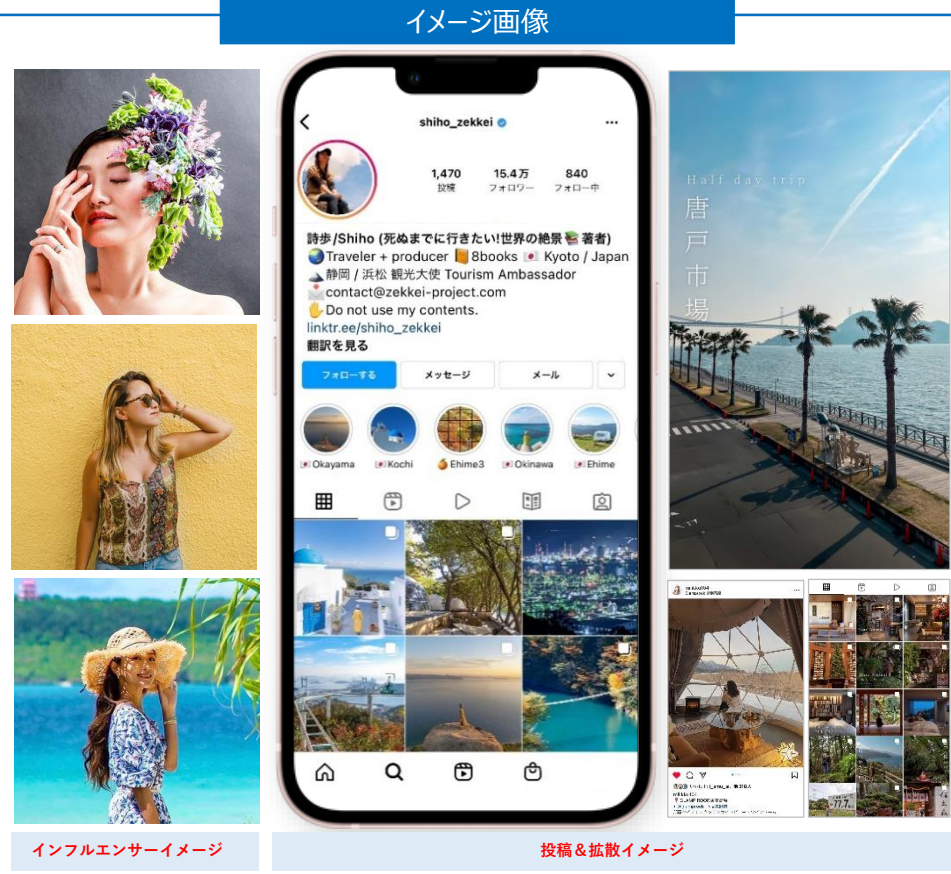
イメージ画像

shiho_zekkei

1,470
投稿

15.4万
フォロワー

840
フォロー中

詩歩/Shiho (死ぬまでに行きたい!世界の絶景📚著者)
🌏Traveler + producer 📙8books 🇯🇵 Kyoto / Japan
⛰静岡 / 浜松 観光大使 Tourism Ambassador
✉️contact@zekkei-project.com
✋Do not use my contents.
linktr.ee/shiho_zekkei
翻訳を見る

フォローする
メッセージ
メール

Okayama
Kochi
Ehime3
Okinawa
Ehime

Half day trip
唐戸市場

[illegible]

インフルエンサーイメージ

投稿＆拡散イメージ